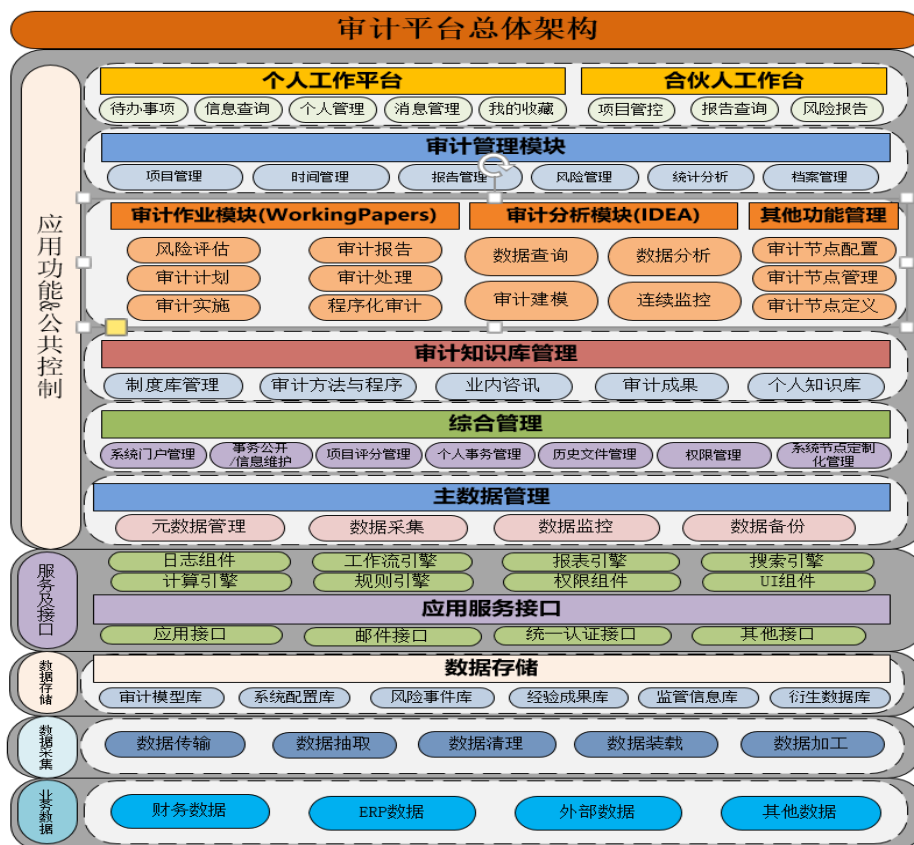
审计平台总体架构

应用功能公共控制

个人工作平台
待办事项 信息查询 个人管理 消息管理 我的收藏

合伙人工作台
项目管控 报告查询 风险报告

审计管理模块
项目管理 时间管理 报告管理 风险管理 统计分析 档案管理

审计作业模块(WorkingPapers)
风险评估 审计报告 审计计划 审计处理 审计实施 程序化审计

审计分析模块(IDEA)
数据查询 数据分析 审计建模 连续监控

其他功能管理
审计节点配置 审计节点管理 审计节点定义

审计知识库管理
制度库管理 审计方法与程序 业内咨讯 审计成果 个人知识库

综合管理
系统门户管理 事务公开/信息维护 项目评分管理 个人事务管理 历史文件管理 权限管理 系统节点定制化管理

主数据管理
元数据管理 数据采集 数据监控 数据备份

服务及接口
日志组件 工作流引擎 报表引擎 搜索引擎
计算引擎 规则引擎 权限组件 UI组件
应用服务接口
应用接口 邮件接口 统一认证接口 其他接口

数据存储
数据存储
审计模型库 系统配置库 风险事件库 经验成果库 监管信息库 衍生数据库

数据采集
数据传输 数据抽取 数据清理 数据装载 数据加工

业务数据
财务数据 ERP数据 外部数据 其他数据